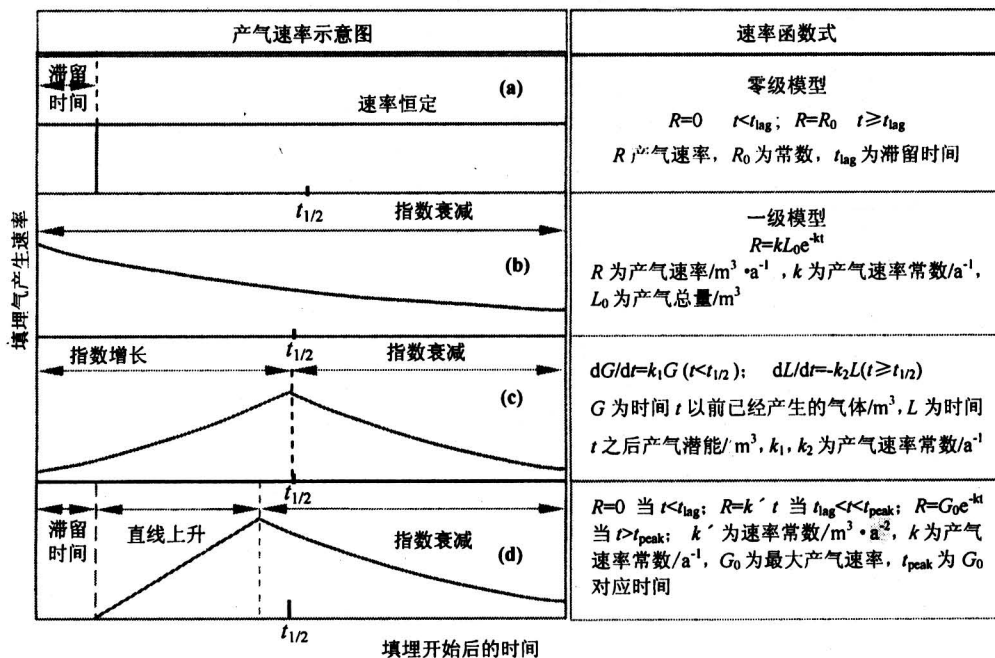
| 产气速率示意图 | 速率函数式 |
|---|---|
| 滞留时间 (a) 速率恒定 | 零级模型 $R=0 \quad t<t_{lag}$；$R=R_0 \quad t \geqslant t_{lag}$ $R$ 产气速率，$R_0$ 为常数，$t_{lag}$ 为滞留时间 |
| $t_{1/2}$ 指数衰减 (b) | 一级模型 $R=kL_0e^{-kt}$ $R$ 为产气速率/$m^3 \cdot a^{-1}$，$k$ 为产气速率常数/$a^{-1}$，$L_0$ 为产气总量/$m^3$ |
| 指数增长 $t_{1/2}$ 指数衰减 (c) $t_{1/2}$ | $dG/dt=k_1G$ ($t<t_{1/2}$)； $dL/dt=-k_2L$($t \geqslant t_{1/2}$) $G$ 为时间 $t$ 以前已经产生的气体/$m^3$，$L$ 为时间 $t$ 之后产气潜能/$m^3$，$k_1$，$k_2$ 为产气速率常数/$a^{-1}$ |
| 滞留时间 直线上升 指数衰减 (d) $t_{1/2}$ | $R=0$ 当 $t<t_{lag}$；$R=k' t$ 当 $t_{lag}<t<t_{peak}$；$R=G_0e^{-kt}$ 当 $t>t_{peak}$；$k'$ 为速率常数/$m^3 \cdot a^{-2}$，$k$ 为产气速率常数/$a^{-1}$，$G_0$ 为最大产气速率，$t_{peak}$ 为 $G_0$ 对应时间 |

填埋气产生速率

填埋开始后的时间